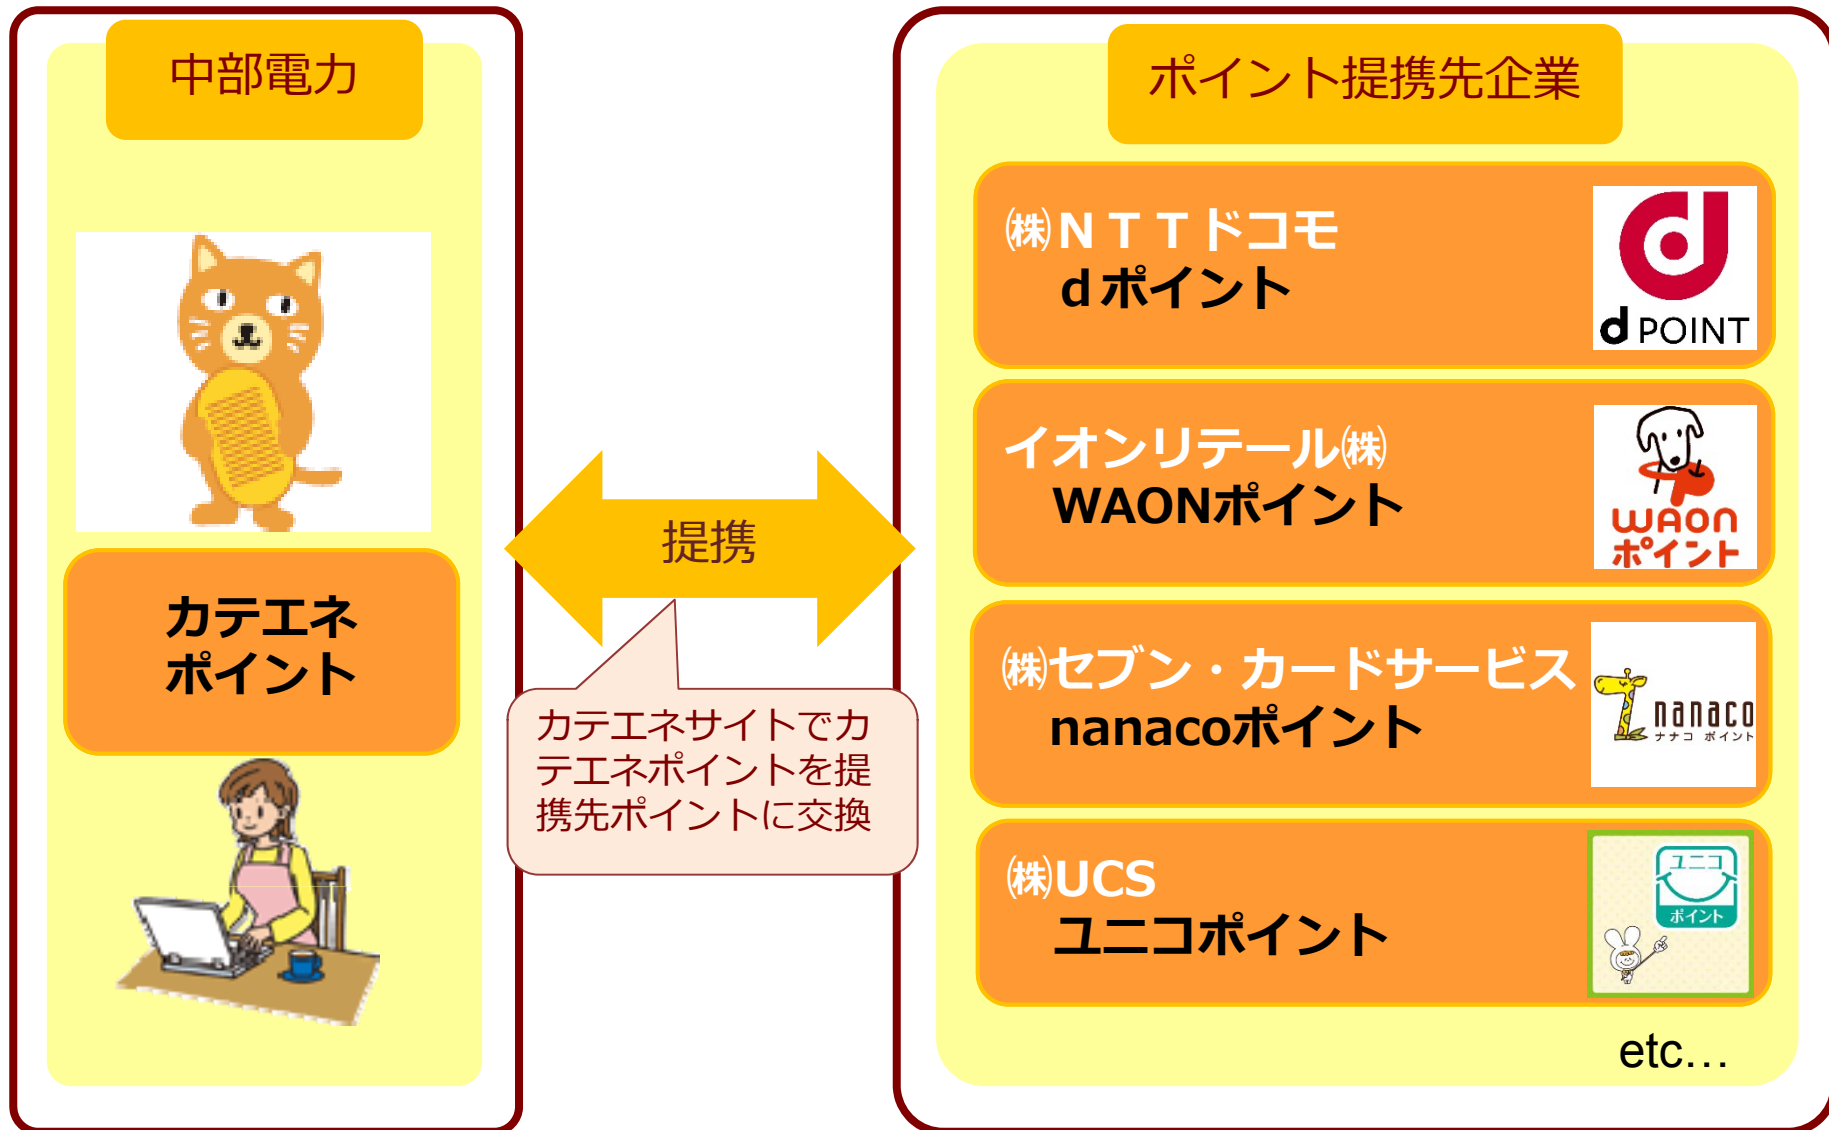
中部電力

カテエネ
ポイント

提携

カテエネサイトでカテエネポイントを提携先ポイントに交換

ポイント提携先企業

㈱ＮＴＴドコモ
ｄポイント

d POINT

イオンリテール㈱
WAONポイント

WAON
ポイント

㈱セブン・カードサービス
nanacoポイント

nanaco
ナナコ ポイント

㈱UCS
ユニコポイント

ユニコ
ポイント

etc…